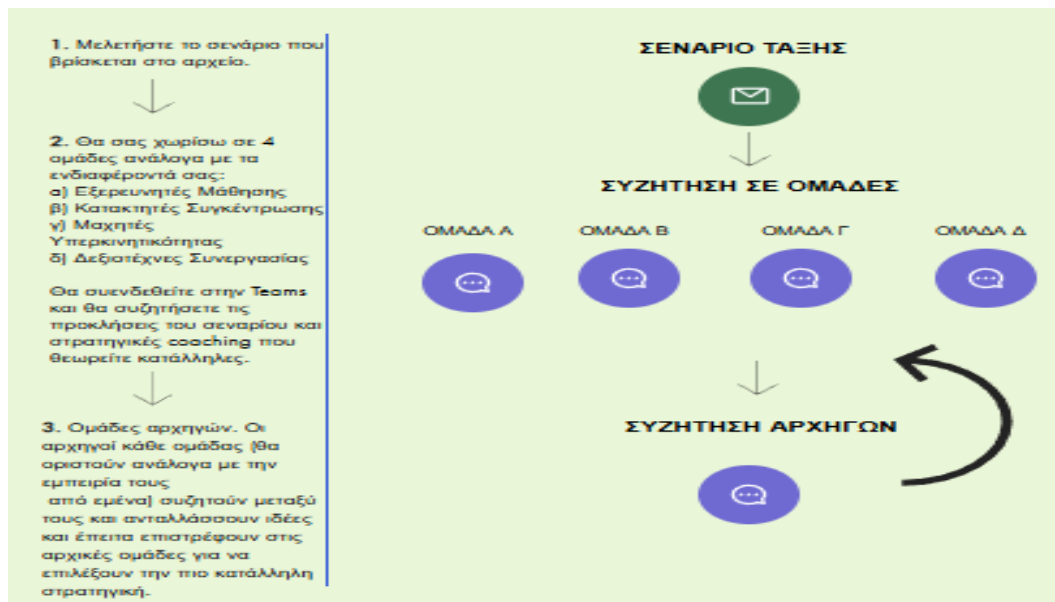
1. Μελετήστε το σενάριο που βρίσκεται στο αρχείο.

2. Θα σας χωρίσω σε 4 ομάδες ανάλογα με τα ενδιαφέροντά σας:
α) Εξερευνητές Μάθησης
β) Κατακτητές Συγκέντρωσης
γ) Μαχητές Υπερκινητικότητας
δ) Δεξιοτέχνες Συνεργασίας

Θα συνδεθείτε στην Teams και θα συζητήσετε τις προκλήσεις του σεναρίου και στρατηγικές coaching που θεωρείτε κατάλληλες.

3. Ομάδες αρχηγών. Οι αρχηγοί κάθε ομάδας (θα οριστούν ανάλογα με την εμπειρία τους από εμένα) συζητούν μεταξύ τους και ανταλλάσσουν ιδέες και έπειτα επιστρέφουν στις αρχικές ομάδες για να επιλέξουν την πιο κατάλληλη στρατηγική.

ΣΕΝΑΡΙΟ ΤΑΞΗΣ

ΣΥΖΗΤΗΣΗ ΣΕ ΟΜΑΔΕΣ

ΟΜΑΔΑ Α

ΟΜΑΔΑ Β

ΟΜΑΔΑ Γ

ΟΜΑΔΑ Δ

ΣΥΖΗΤΗΣΗ ΑΡΧΗΓΩΝ